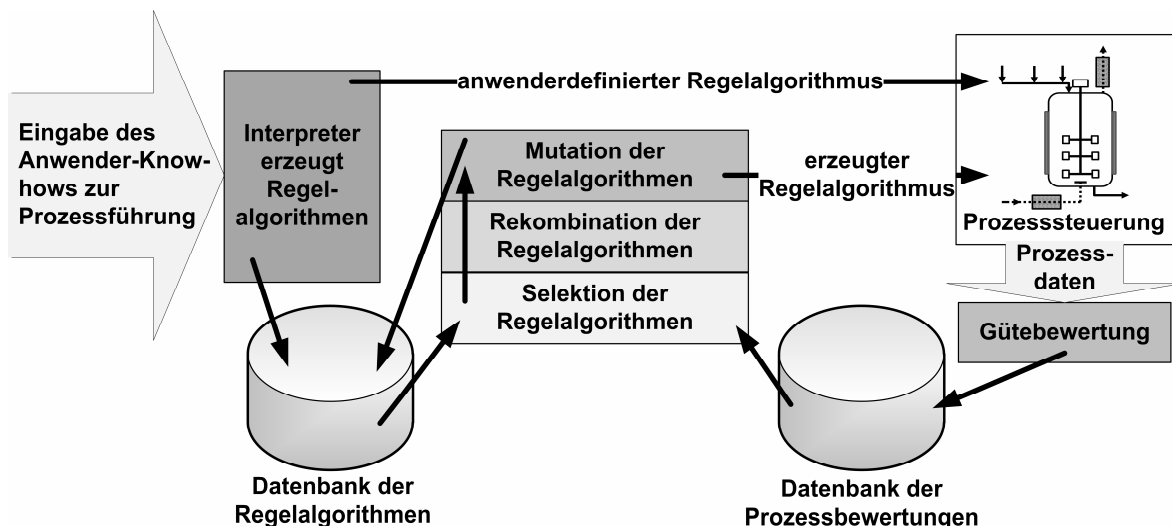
Eingabe des Anwender-Knowhows zur Prozessführung

Interpreter erzeugt Regelalgorithmen

anwenderdefinierter Regelalgorithmus

Mutation der Regelalgorithmen

Rekombination der Regelalgorithmen

Selektion der Regelalgorithmen

erzeugter Regelalgorithmus

Prozesssteuerung

Prozessdaten

Gütebewertung

Datenbank der Regelalgorithmen

Datenbank der Prozessbewertungen